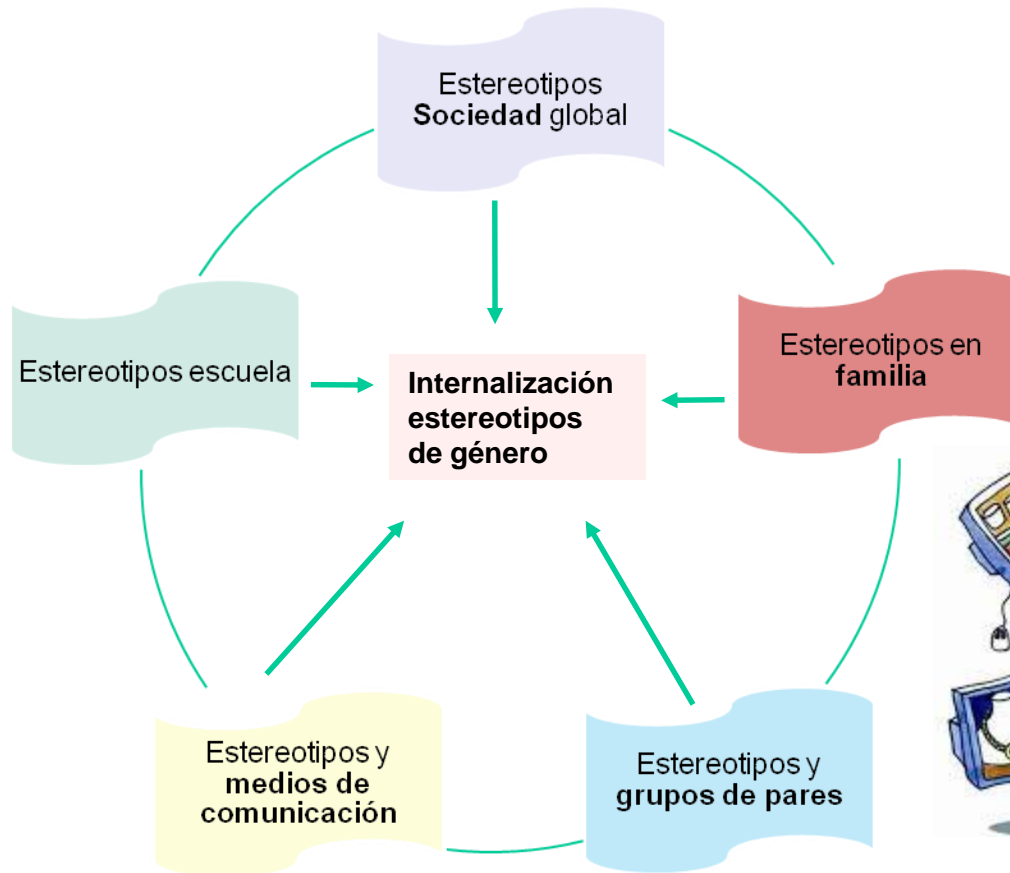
Estereotipos **Sociedad** global

Estereotipos escuela

Internalización estereotipos de género

Estereotipos en **familia**

Estereotipos y **medios de comunicación**

Estereotipos y **grupos de pares**